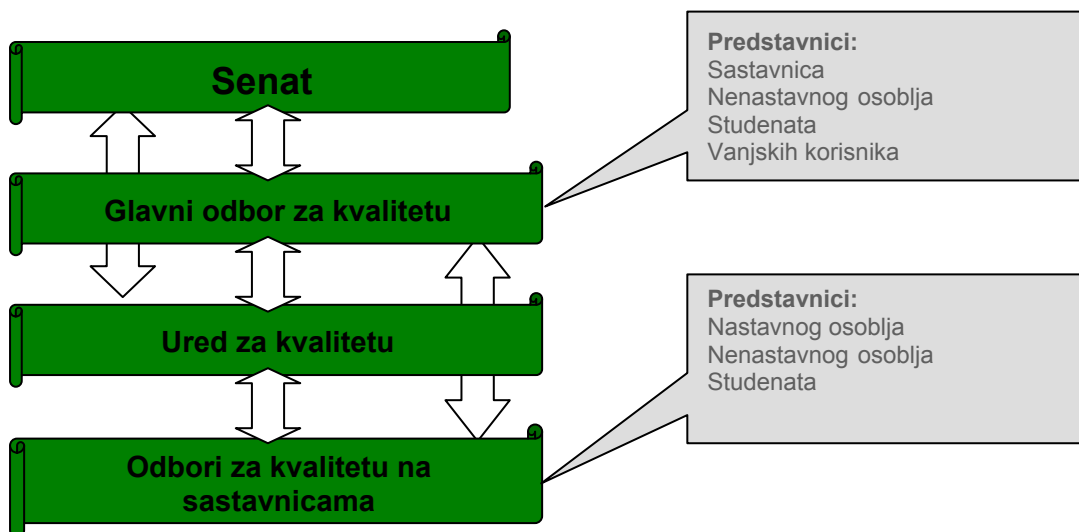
Senat

Glavni odbor za kvalitetu

Ured za kvalitetu

Odbori za kvalitetu na sastavnicama

Predstavnici:
Sastavnica
Nenastavnog osoblja
Studenata
Vanjskih korisnika

Predstavnici:
Nastavnog osoblja
Nenastavnog osoblja
Studenata